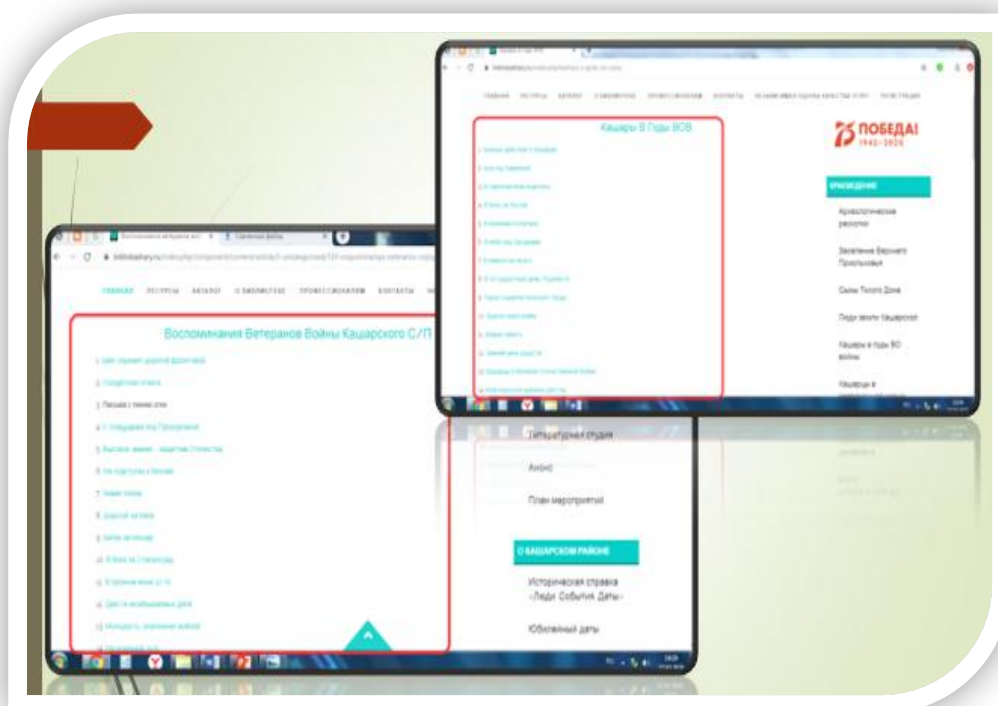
Кашары В Годы ВОВ

75 ПОБЕДА! 1945-2020

КРАЕВЕДЕНИЕ

Археологические раскопки

Заселение Верхнего Придонья

Сыны Тихого Дона

Люди земли Кашарской

Кашары в годы ВО войны

Кашарцы в

Воспоминания Ветеранов Войны Кашарского С/П

Литературная студия

Анонс

План мероприятий

О КАШАРСКОМ РАЙОНЕ

Историческая справка «Люди. События. Даты»

Юбилейные даты